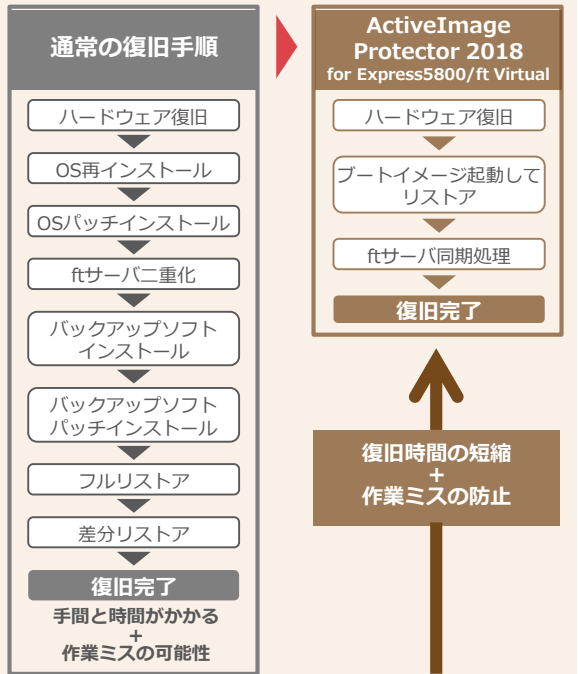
通常の復旧手順

ハードウェア復旧

OS再インストール

OSパッチインストール

ftサーバ二重化

バックアップソフトインストール

バックアップソフトパッチインストール

フルリストア

差分リストア

復旧完了

手間と時間がかかる
+
作業ミスの可能性

ActiveImage Protector 2018
for Express5800/ft Virtual

ハードウェア復旧

ブートイメージ起動してリストア

ftサーバ同期処理

復旧完了

復旧時間の短縮
+
作業ミスの防止